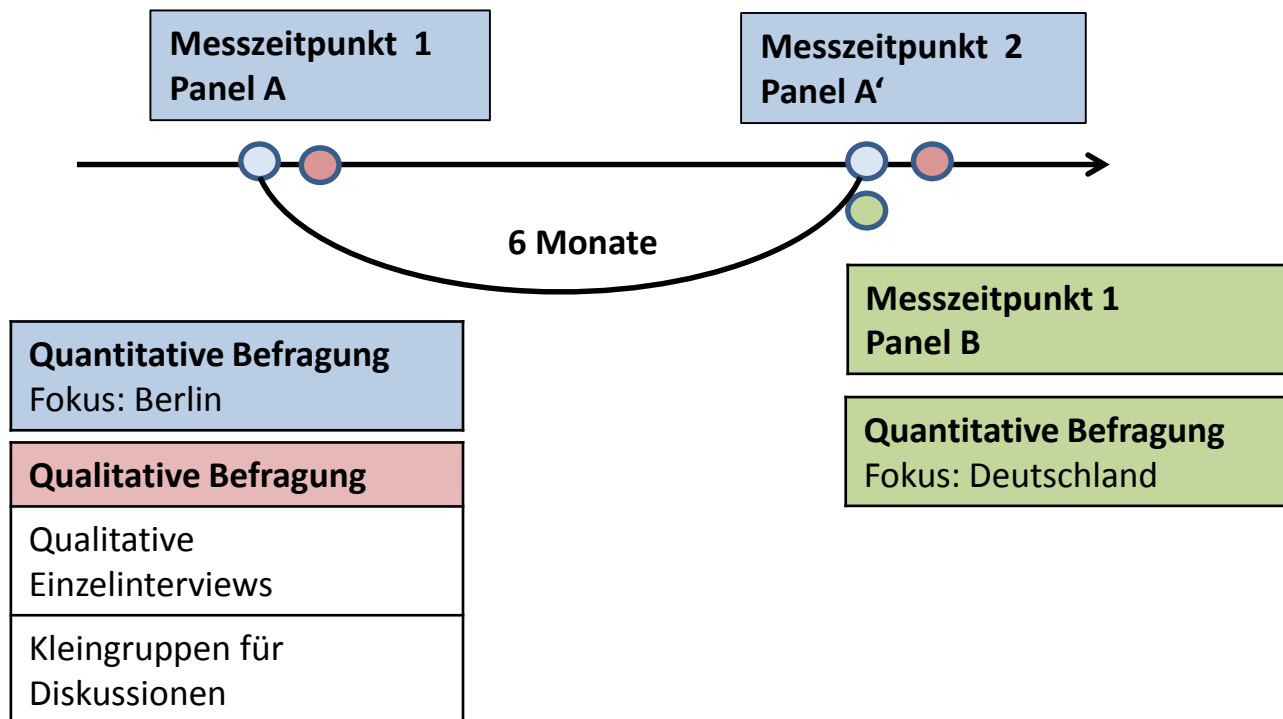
Messzeitpunkt 1
Panel A

Messzeitpunkt 2
Panel A‘

6 Monate

Messzeitpunkt 1
Panel B

Quantitative Befragung
Fokus: Berlin

Quantitative Befragung
Fokus: Deutschland

Qualitative Befragung

Qualitative Einzelinterviews

Kleingruppen für Diskussionen